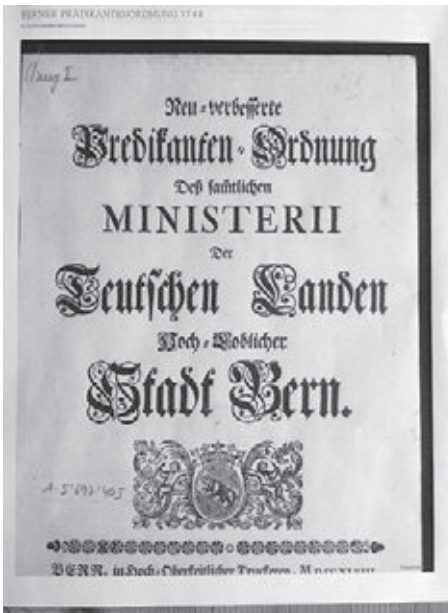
BERNER PRÄDIKANTENORDNUNG 1748
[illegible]

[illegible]

Neu-verbesserte
Predikanten-Ordnung
Deß sambtlichen
MINISTERII
Der
Teutschen Landen
Hoch-Loblicher
Stadt Bern.

A 5'692'405

BERN, in Hoch-Oberkeitlicher Truckerey. MDCCXLVIII